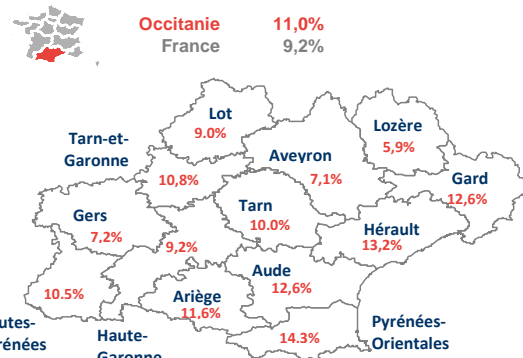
Occitanie 11,0%
France 9,2%

Lot
9.0%

Tarn-et-Garonne
10,8%

Aveyron
7,1%

Lozère
5,9%

Gard
12,6%

Gers
7,2%

Tarn
10.0%

9,2%

Hérault
13,2%

Aude
12,6%

10.5%

Ariège
11,6%

utes-
énées

Haute-
Garonne

14.3%

Pyrénées-
Orientales